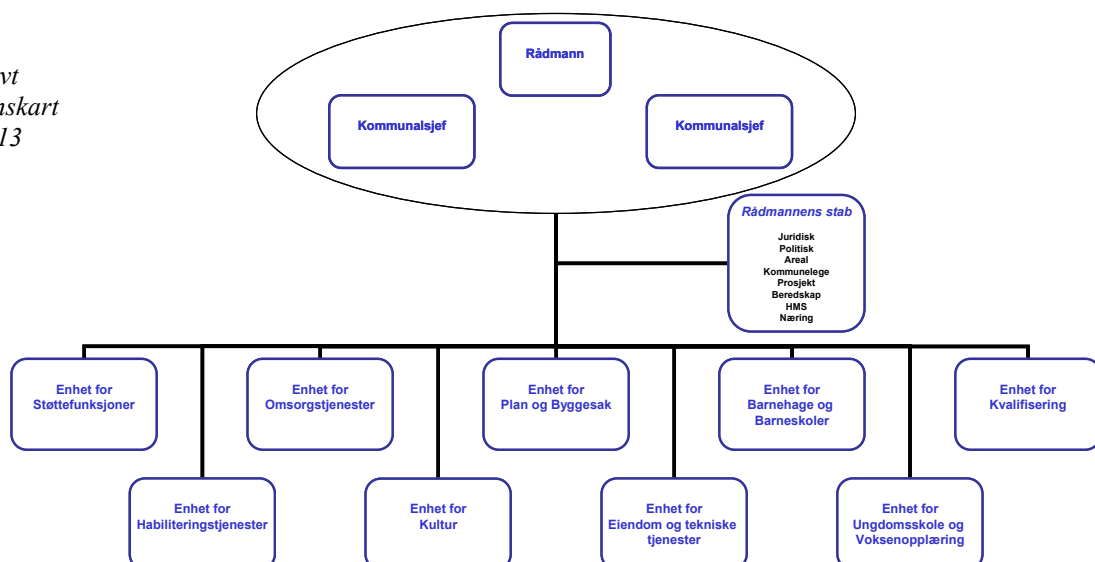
vt
nskart
13

Rådmann

Kommunalsjef

Kommunalsjef

Rådmannens stab
Juridisk
Politisk
Areal
Kommunelege
Prosjekt
Beredskap
HMS
Næring

Enhet for Støttefunksjoner

Enhet for Omsorgstjenester

Enhet for Plan og Byggesak

Enhet for Barnehage og Barneskoler

Enhet for Kvalifisering

Enhet for Habiliteringstjenester

Enhet for Kultur

Enhet for Eiendom og tekniske tjenester

Enhet for Ungdomsskole og Voksenopplæring